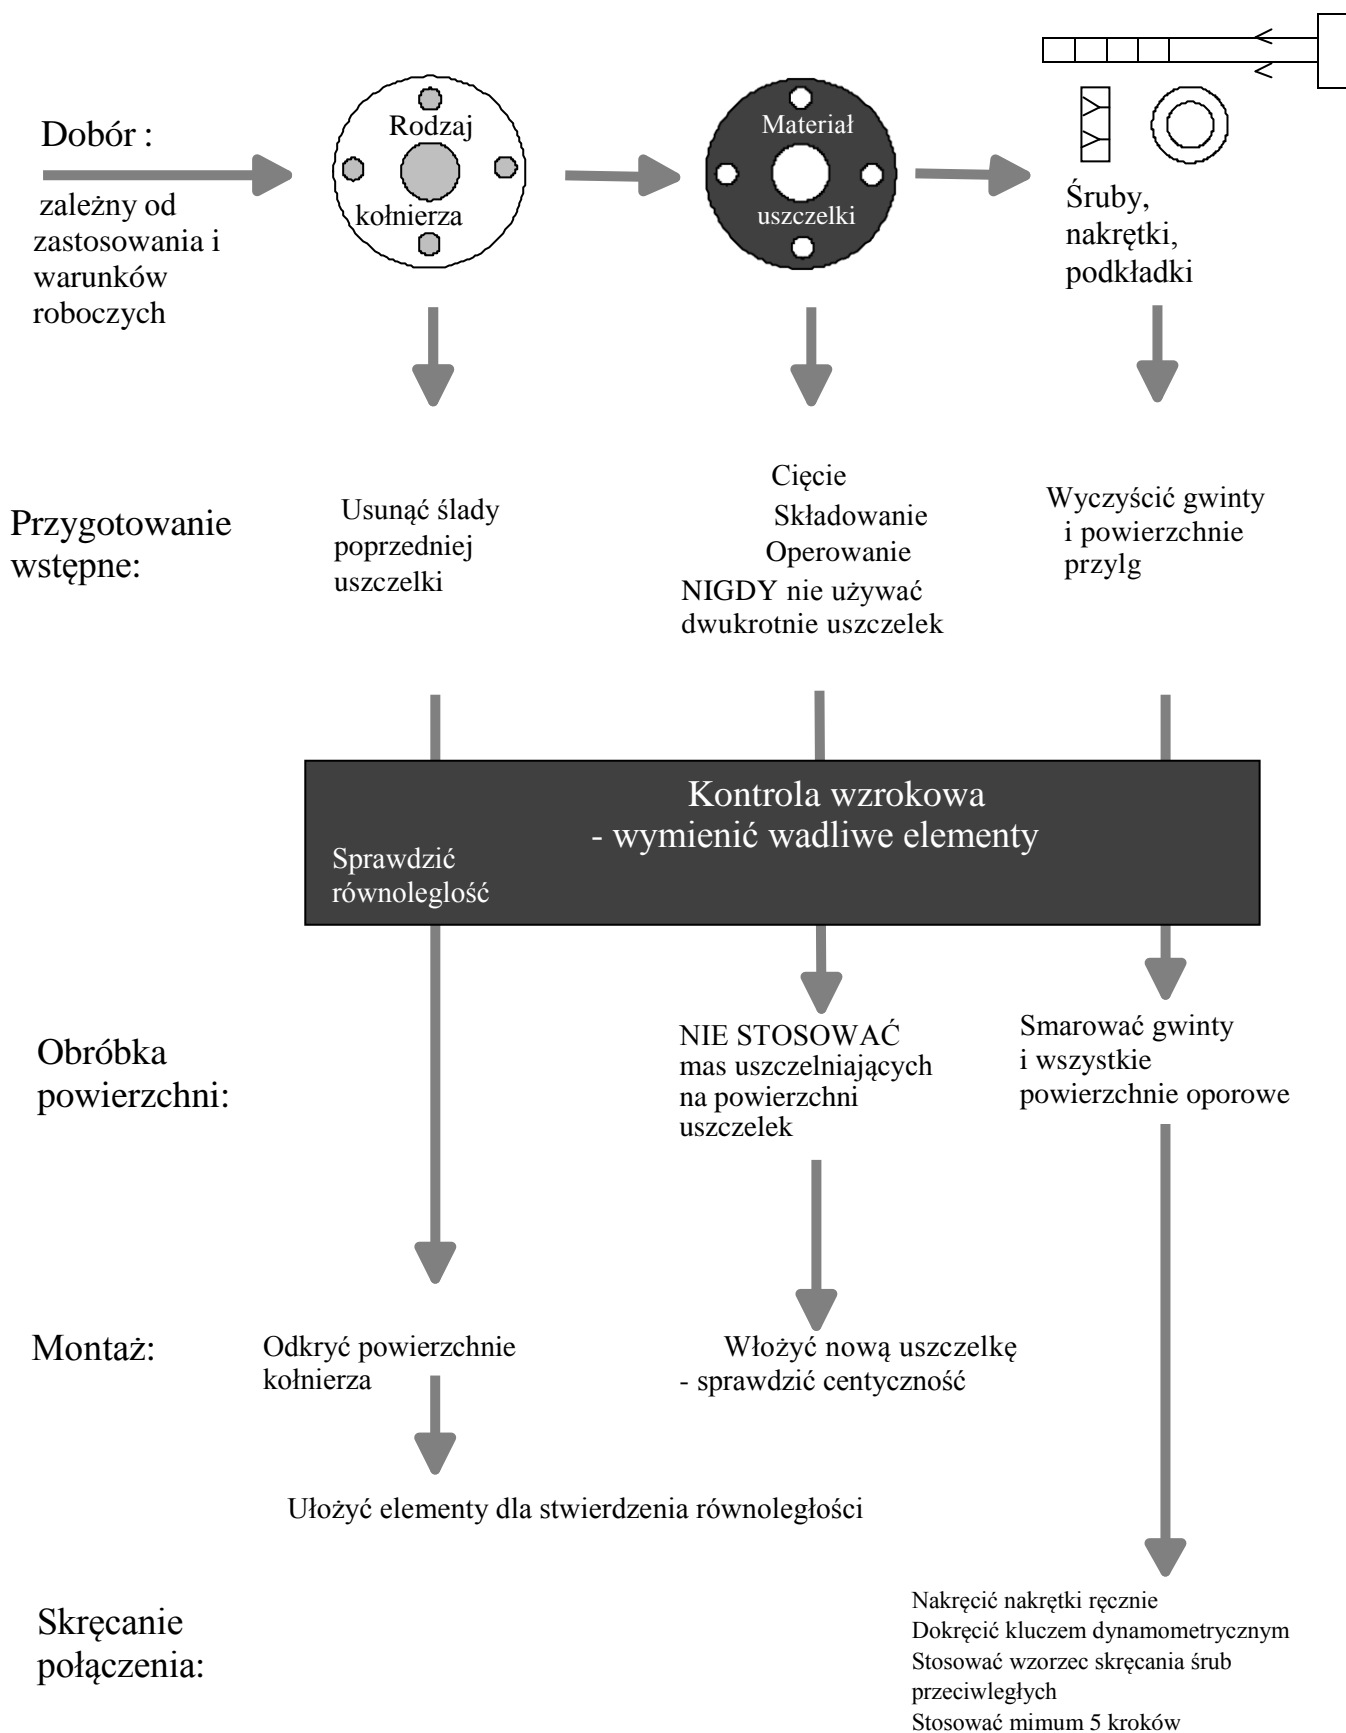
Dobór :

zależny od zastosowania i warunków roboczych

Rodzaj kołnierza

Materiał uszczelki

Śruby, nakrętki, podkładki

Przygotowanie wstępne:

Usunąć ślady poprzedniej uszczelki

Cięcie
Składowanie
Operowanie
NIGDY nie używać dwukrotnie uszczelek

Wyczyścić gwinty i powierzchnie przylg

Kontrola wzrokowa
- wymienić wadliwe elementy

Sprawdzić równoległość

Obróbka powierzchni:

NIE STOSOWAĆ mas uszczelniających na powierzchni uszczelek

Smarować gwinty i wszystkie powierzchnie oporowe

Montaż:

Odkryć powierzchnie kołnierza

Włożyć nową uszczelkę
- sprawdzić centyczność

Ułożyć elementy dla stwierdzenia równoległości

Skręcanie połączenia:

Nakręcić nakrętki ręcznie
Dokręcić kluczem dynamometrycznym
Stosować wzorzec skręcania śrub przeciwległych
Stosować mimum 5 kroków